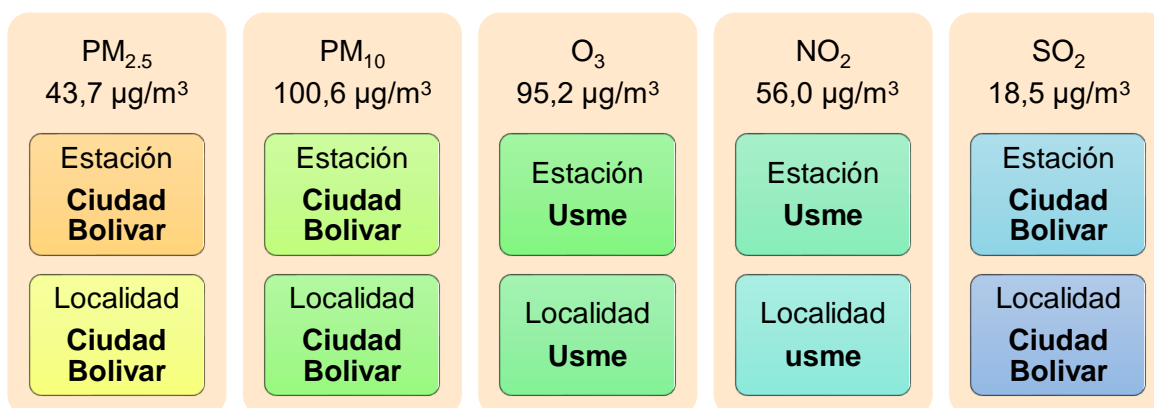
$PM_{2.5}$
43,7 µg/m$^3$

Estación
**Ciudad Bolivar**

Localidad
**Ciudad Bolivar**

$PM_{10}$
100,6 µg/m$^3$

Estación
**Ciudad Bolivar**

Localidad
**Ciudad Bolivar**

$O_3$
95,2 µg/m$^3$

Estación
**Usme**

Localidad
**Usme**

$NO_2$
56,0 µg/m$^3$

Estación
**Usme**

Localidad
**usme**

$SO_2$
18,5 µg/m$^3$

Estación
**Ciudad Bolivar**

Localidad
**Ciudad Bolivar**